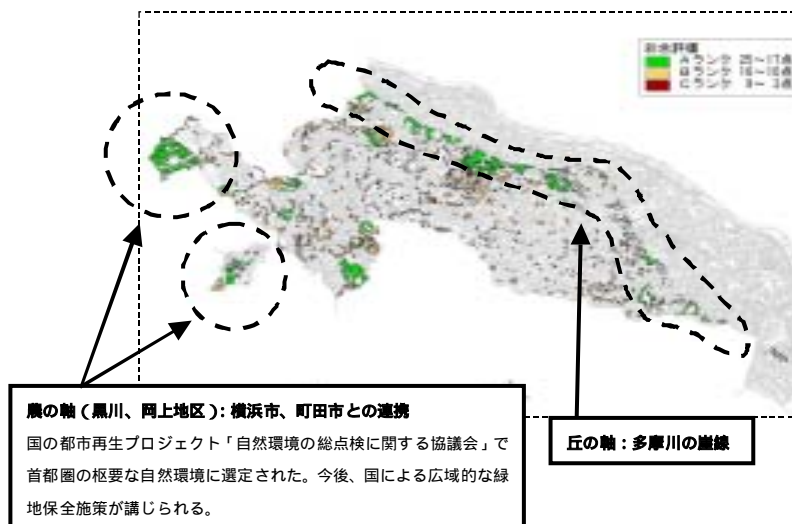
総合評価
Aランク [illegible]
Bランク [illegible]
Cランク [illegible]

農の軸（黒川、岡上地区）：横浜市、町田市との連携
国の都市再生プロジェクト「自然環境の総点検に関する協議会」で首都圏の枢要な自然環境に選定された。今後、国による広域的な緑地保全施策が講じられる。

丘の軸：多摩川の崖線